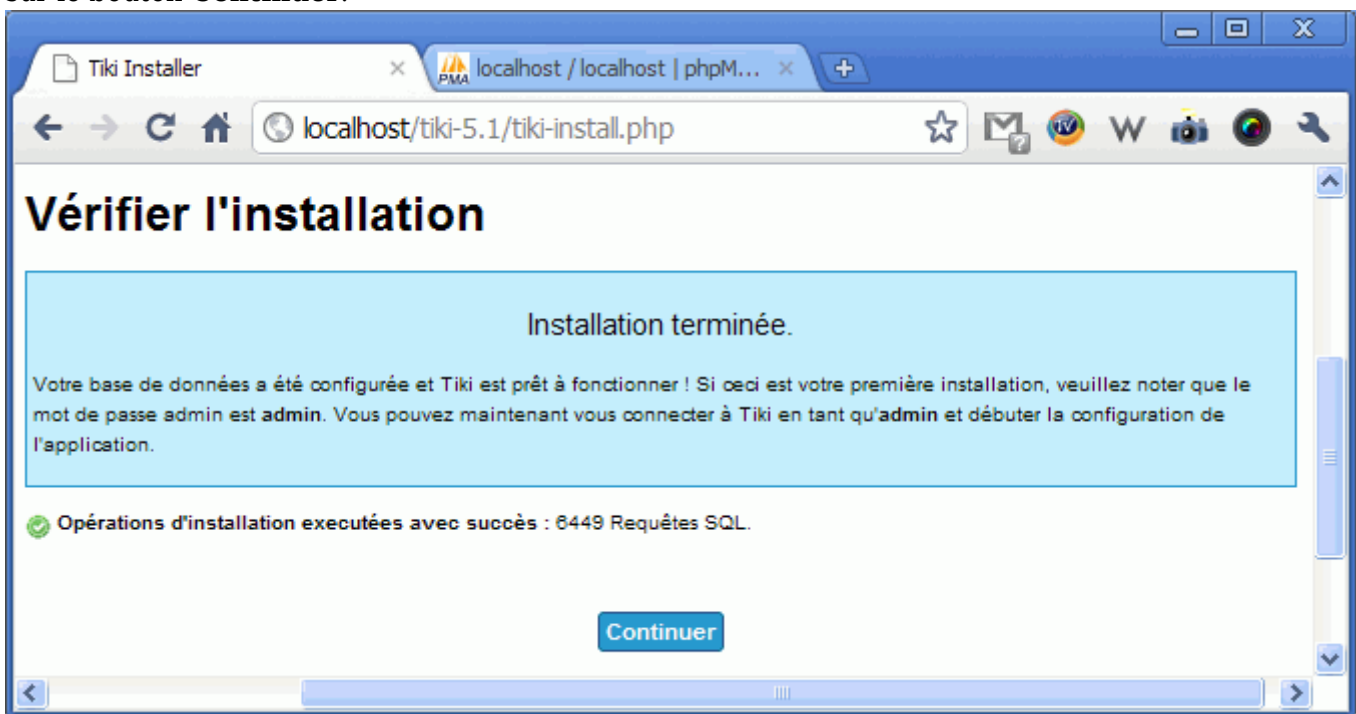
Tiki Installer

localhost / localhost | phpM...

localhost/tiki-5.1/tiki-install.php

W

Vérifier l'installation

Installation terminée.

Votre base de données a été configurée et Tiki est prêt à fonctionner ! Si ceci est votre première installation, veuillez noter que le mot de passe admin est **admin**. Vous pouvez maintenant vous connecter à Tiki en tant qu'**admin** et débuter la configuration de l'application.

**Opérations d'installation executées avec succès** : 6449 Requêtes SQL.

Continuer